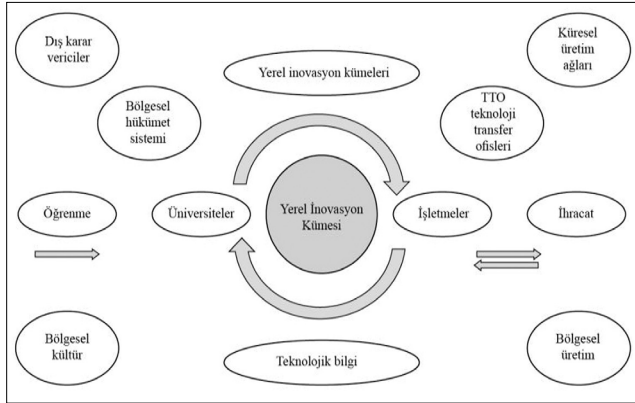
Dış karar vericiler

Yerel inovasyon kümeleri

Küresel üretim ağları

Bölgesel hükümet sistemi

TTO teknoloji transfer ofisleri

Öğrenme

Üniversiteler

Yerel İnovasyon Kümesi

İşletmeler

İhracat

Bölgesel kültür

Teknolojik bilgi

Bölgesel üretim